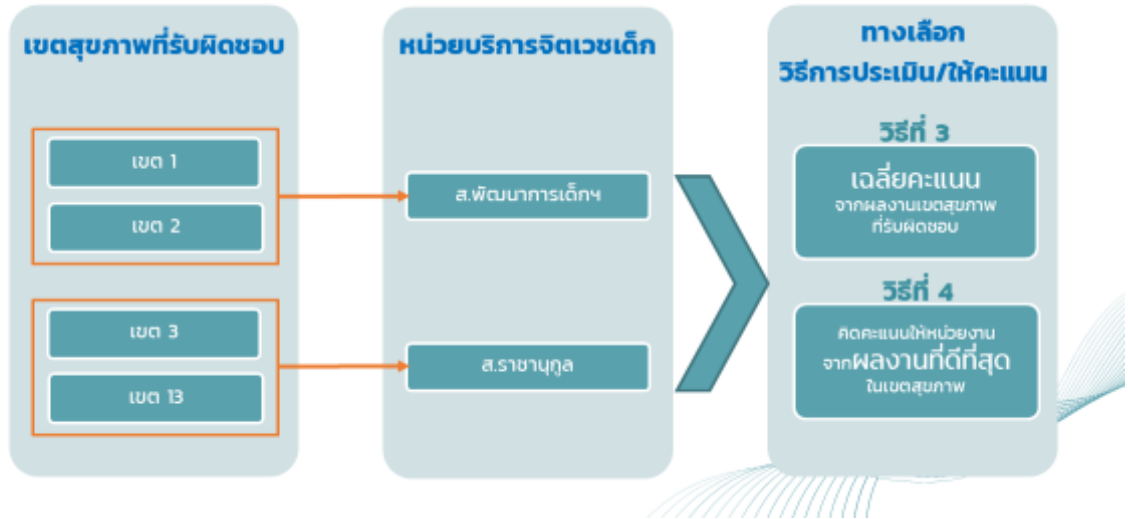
เขตสุขภาพที่รับผิดชอบ

เขต 1

เขต 2

เขต 3

เขต 13

หน่วยบริการจิตเวชเด็ก

ส.พัฒนาการเด็กฯ

ส.ราชานุกูล

ทางเลือก
วิธีการประเมิน/ให้คะแนน

วิธีที่ 3

เฉลี่ยคะแนน
จากผลงานเขตสุขภาพที่รับผิดชอบ

วิธีที่ 4

คิดคะแนนให้หน่วยงาน
จากผลงานที่ดีที่สุด
ในเขตสุขภาพ